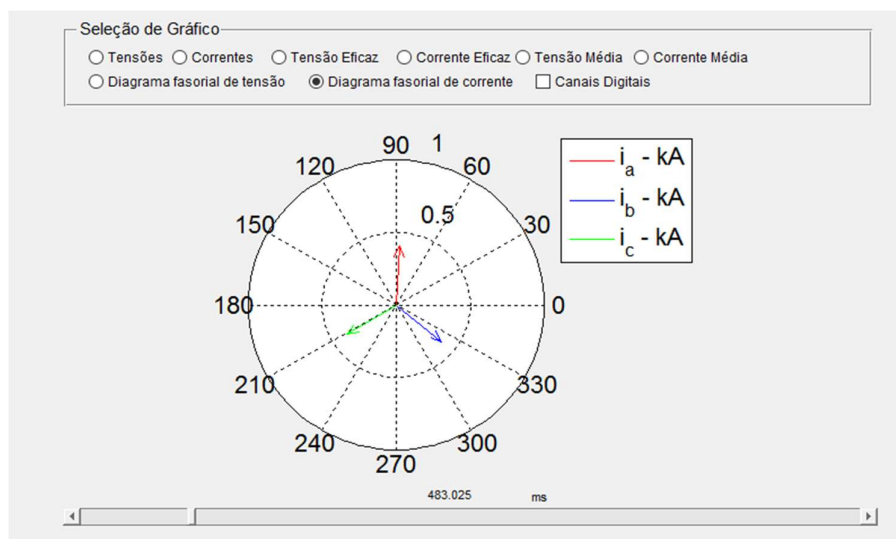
Seleção de Gráfico

Tensões  Correntes  Tensão Eficaz  Corrente Eficaz  Tensão Média  Corrente Média

Diagrama fasorial de tensão  Diagrama fasorial de corrente  Canais Digitais

90 1
120 60
0.5
150 30
180 0
210 330
240 300
270

$i_a$ - kA
$i_b$ - kA
$i_c$ - kA

483.025 ms